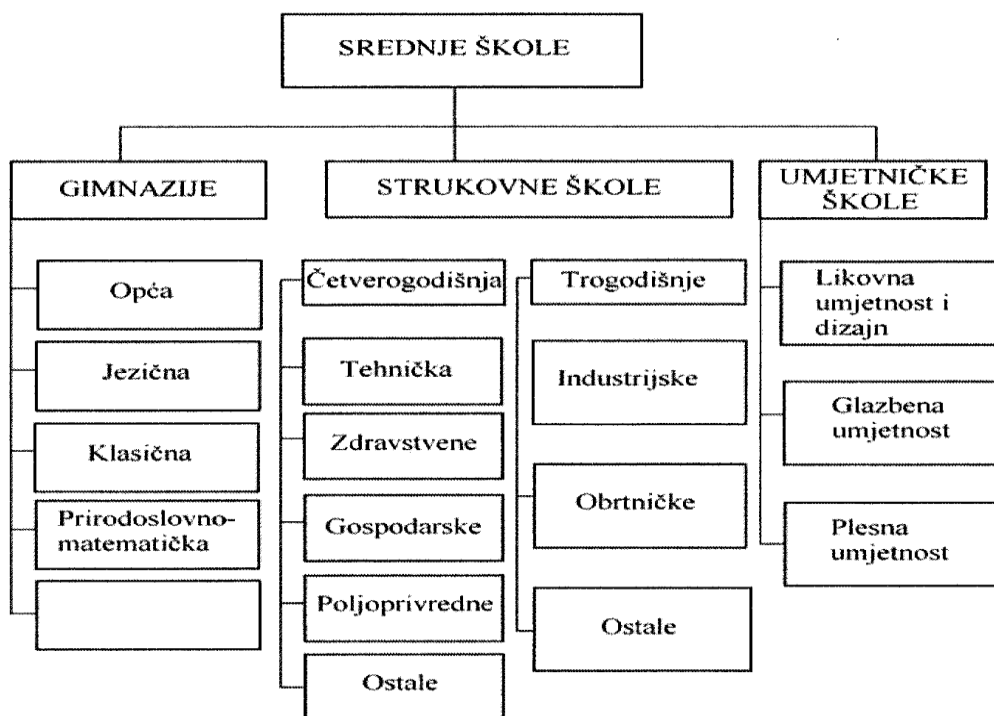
SREDNJE ŠKOLE

GIMNAZIJE

Opća

Jezična

Klasična

Prirodoslovno-matematička

STRUKOVNE ŠKOLE

Četverogodišnja

Tehnička

Zdravstvene

Gospodarske

Poljoprivredne

Ostale

Trogodišnje

Industrijske

Obrtničke

Ostale

UMJETNIČKE ŠKOLE

Likovna umjetnost i dizajn

Glazbena umjetnost

Plesna umjetnost